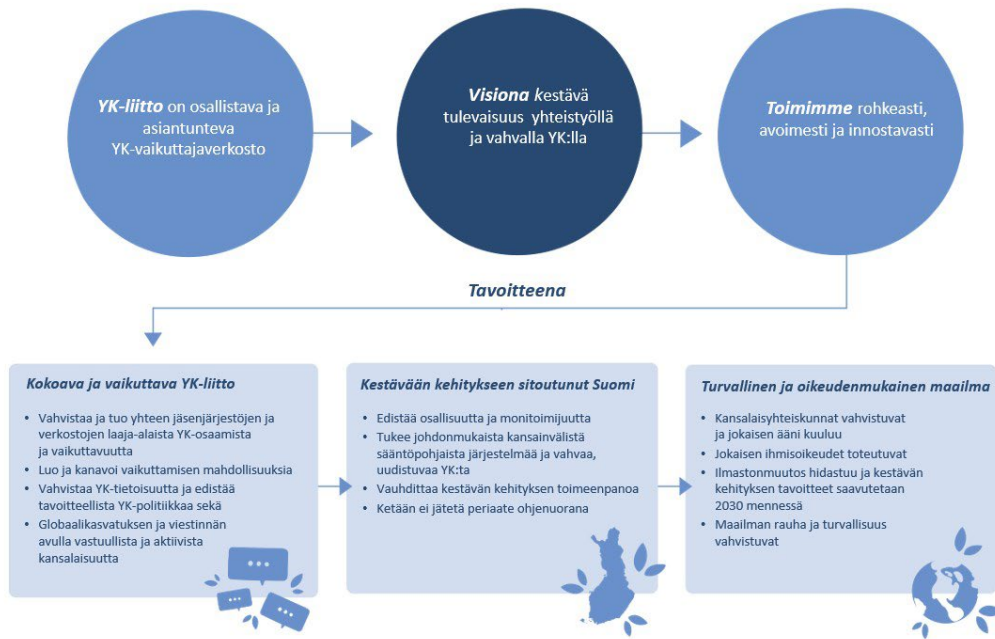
**YK-liitto** on osallistava ja asiantunteva YK-vaikuttajaverkosto

**Visiona** kestävä tulevaisuus yhteistyöllä ja vahvalla YK:lla

**Toimimme** rohkeasti, avoimesti ja innostavasti

**Tavoitteena**

**Kokoava ja vaikuttava YK-liitto**

- Vahvistaa ja tuo yhteen jäsenjärjestöjen ja verkostojen laaja-alaista YK-osaamista ja vaikuttavuutta
- Luo ja kanavoi vaikuttamisen mahdollisuuksia
- Vahvistaa YK-tietoisuutta ja edistää tavoitteellista YK-politiikkaa sekä
- Globaalikasvatuksen ja viestinnän avulla vastuullista ja aktiivista kansalaisuutta

**Kestävään kehitykseen sitoutunut Suomi**

- Edistää osallisuutta ja monitoimijuutta
- Tukee johdonmukaista kansainvälistä sääntöpohjaista järjestelmää ja vahvaa, uudistuvaa YK:ta
- Vauhdittaa kestävän kehityksen toimeenpanoa
- Ketään ei jätetä periaate ohjenuorana

**Turvallinen ja oikeudenmukainen maailma**

- Kansalaisyhteiskunnat vahvistuvat ja jokaisen ääni kuuluu
- Jokaisen ihmisoikeudet toteutuvat
- Ilmastonmuutos hidastuu ja kestävän kehityksen tavoitteet saavutetaan 2030 mennessä
- Maailman rauha ja turvallisuus vahvistuvat